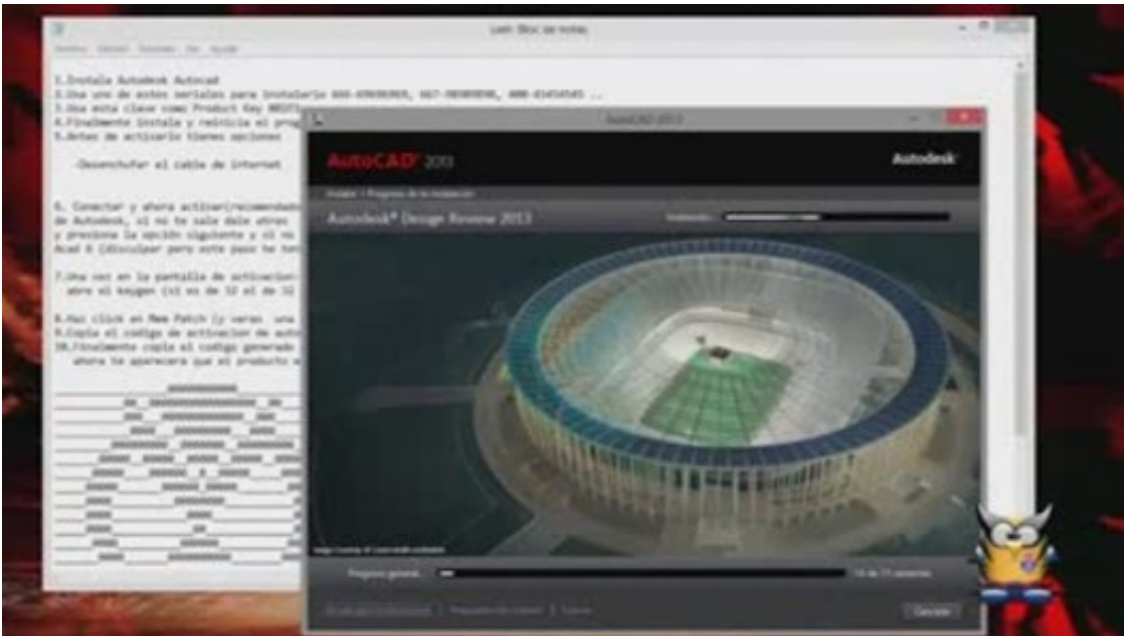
Leeme - Bloc de notas
Archivo Edición Formato Ver Ayuda

1.Instala Autodesk Autocad
2.Usa uno de estos seriales para instalarlo 666-69696969, 667-98989898, 400-45454545 ..
3.Usa esta clave como Product Key 001E1
4.Finalmente instala y reinicia el prog
5.Antes de activarlo tienes opciones

-Desenchufar el cable de internet

6. Conectar y ahora activar(recomendado
de Autodesk, si no te sale dale atras
y presiona la opción siguiente y si no
Acad 6 (disculpar pero este paso he ten

7.Una vez en la pantalla de activacion
abre el keygen (si es de 32 o de 32

8.Haz click en Mem Patch (y veras una
9.Copia el codigo de activacion de auto
10.Finalmente copia el codigo generado
ahora te aparecera que el producto a

AutoCAD 2013
AutoCAD 2013
Autodesk
Instalar > Progreso de la instalación
Autodesk® Design Review 2013
Instalación:
Progreso general:
14 de 15 elementos
Cancelar